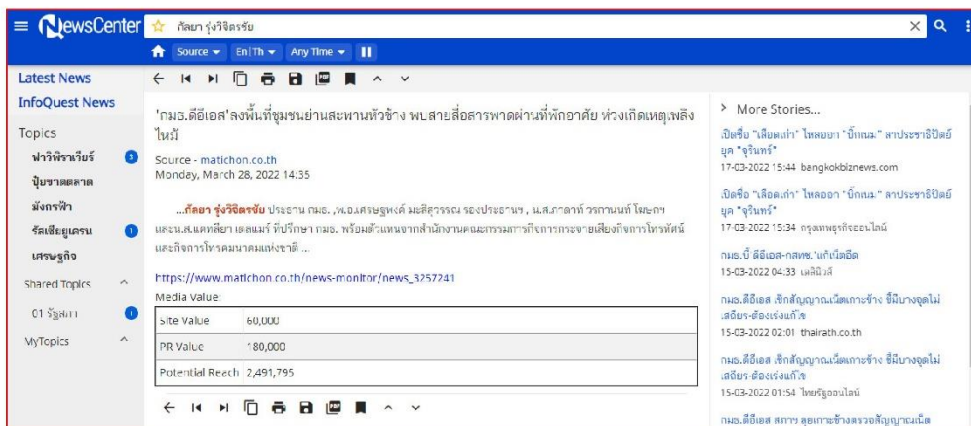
NewsCenter ☆ กัลยา รุ่งวิจิตรชัย

Source ▾ En|Th ▾ Any Time ▾

Latest News
InfoQuest News
Topics
ฟาวิพิราเวียร์ 3
ปุ๋ยขาดตลาด
มังกรฟ้า
รัตเสียยูเครน 1
เศรษฐกิจ
Shared Topics
01 รัฐสภา 1
MyTopics

'กมธ.ดีอีเอส'ลงพื้นที่ชุมชนย่านสะพานหัวช้าง พบสายสื่อสารพาดผ่านที่พักอาศัย ห่วงเกิดเหตุเพลิงไหม้

Source - matichon.co.th
Monday, March 28, 2022 14:35

...กัลยา รุ่งวิจิตรชัย ประธาน กมธ. ,พ.อ.เศรษฐพงค์ มะลิสุวรรณ รองประธานฯ , น.ส.ภาดาท์ วรกานนท์ โฆษก และน.ส.แคทลียา เดลแมร์ ที่ปรึกษา กมธ. พร้อมตัวแทนจากสำนักงานคณะกรรมการกิจการกระจายเสียงกิจการโทรทัศน์ และกิจการโทรคมนาคมแห่งชาติ ...

https://www.matichon.co.th/news-monitor/news_3257241

Media Value

| Site Value | 60,000 |
|---|---|
| PR Value | 180,000 |
| Potential Reach | 2,491,795 |

> More Stories...

เปิดชื่อ "เลือดเก่า" ไหลออก "บิ๊กเนม" ลาประชาธิปัตย์ ยุค "จุรินทร์"
17-03-2022 15:44 bangkokbiznews.com

เปิดชื่อ "เลือดเก่า" ไหลออก "บิ๊กเนม" ลาประชาธิปัตย์ ยุค "จุรินทร์"
17-03-2022 15:34 กรุงเทพธุรกิจออนไลน์

กมธ.บี้ ดีอีเอส-กสทช.แก้เน็ตอืด
15-03-2022 04:33 เดลินิวส์

กมธ.ดีอีเอส เช็กสัญญาณเน็ตเกาะช้าง ชี้มีบางจุดไม่เสถียร-ต้องเร่งแก้ไข
15-03-2022 02:01 thairath.co.th

กมธ.ดีอีเอส เช็กสัญญาณเน็ตเกาะช้าง ชี้มีบางจุดไม่เสถียร-ต้องเร่งแก้ไข
15-03-2022 01:54 ไทยรัฐออนไลน์

กมธ.ดีอีเอส สภาฯ ลุยเกาะช้างตรวจสัญญาณเน็ต